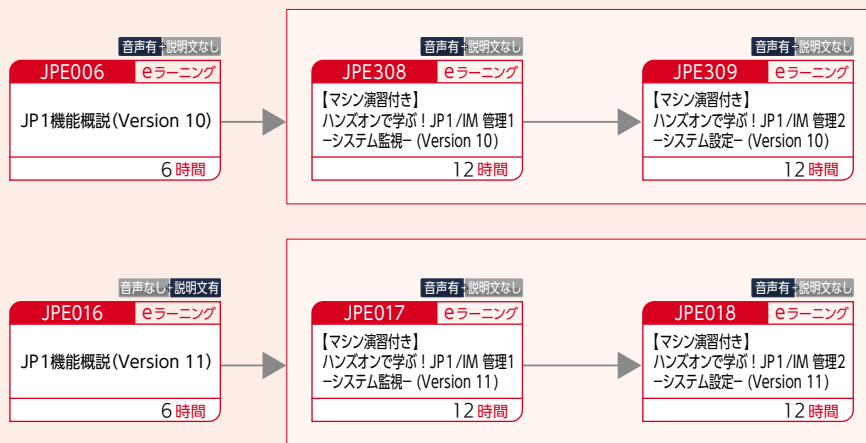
音声有 説明文なし
JPE006 eラーニング
JP1機能概説(Version 10)
6時間

音声有 説明文なし
JPE308 eラーニング
【マシン演習付き】
ハンズオンで学ぶ！JP1/IM 管理1 ーシステム監視ー (Version 10)
12時間

音声有 説明文なし
JPE309 eラーニング
【マシン演習付き】
ハンズオンで学ぶ！JP1/IM 管理2 ーシステム設定ー (Version 10)
12時間

音声なし 説明文有
JPE016 eラーニング
JP1機能概説(Version 11)
6時間

音声有 説明文なし
JPE017 eラーニング
【マシン演習付き】
ハンズオンで学ぶ！JP1/IM 管理1 ーシステム監視ー (Version 11)
12時間

音声有 説明文なし
JPE018 eラーニング
【マシン演習付き】
ハンズオンで学ぶ！JP1/IM 管理2 ーシステム設定ー (Version 11)
12時間